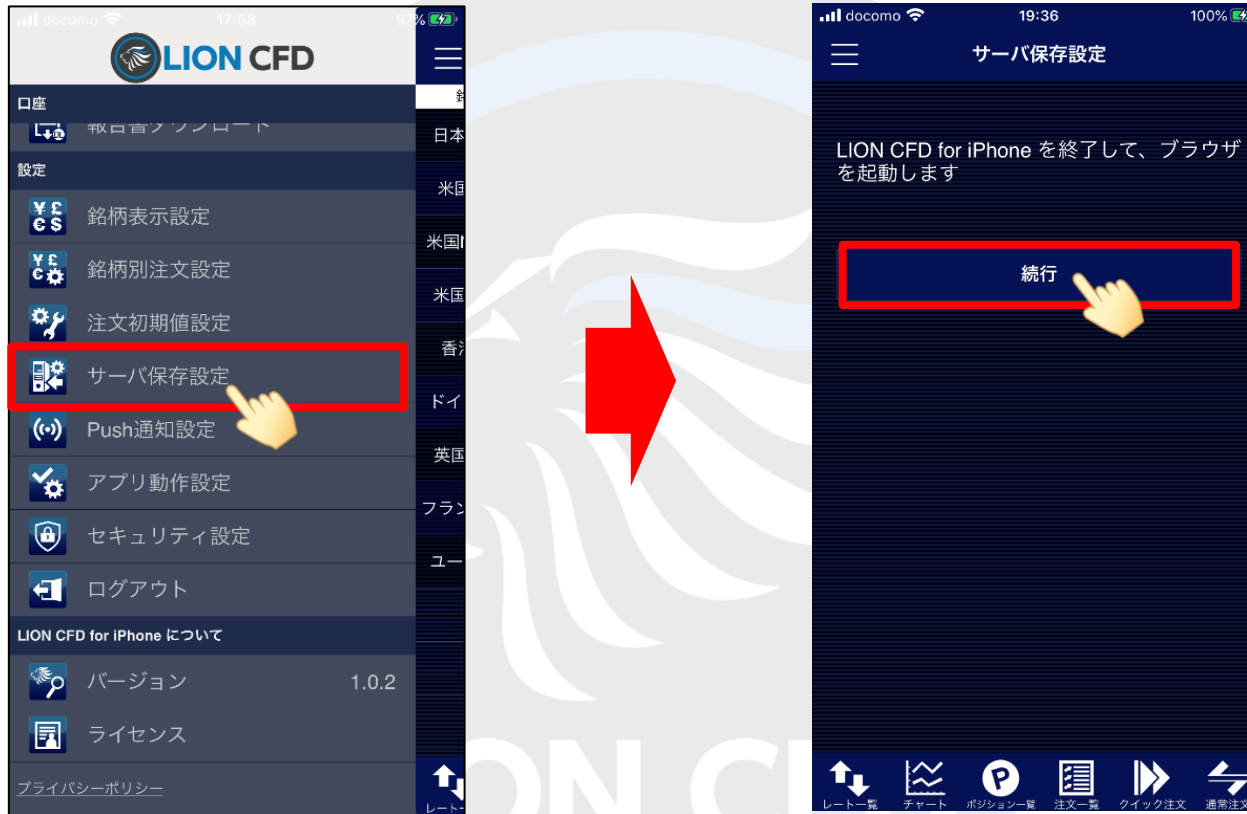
docomo 17:58 9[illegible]%

LION CFD

口座

報告書ダウンロード

設定

銘柄表示設定

銘柄別注文設定

注文初期値設定

サーバ保存設定

Push通知設定

アプリ動作設定

セキュリティ設定

ログアウト

LION CFD for iPhone について

バージョン 1.0.2

ライセンス

プライバシーポリシー

銘

日本

米国

米国

米国

香港

ドイ

英国

フラン

ユー

レート

docomo 19:36 100%

サーバ保存設定

LION CFD for iPhone を終了して、ブラウザを起動します

続行

レート一覧 チャート ポジション一覧 注文一覧 クイック注文 通常注文